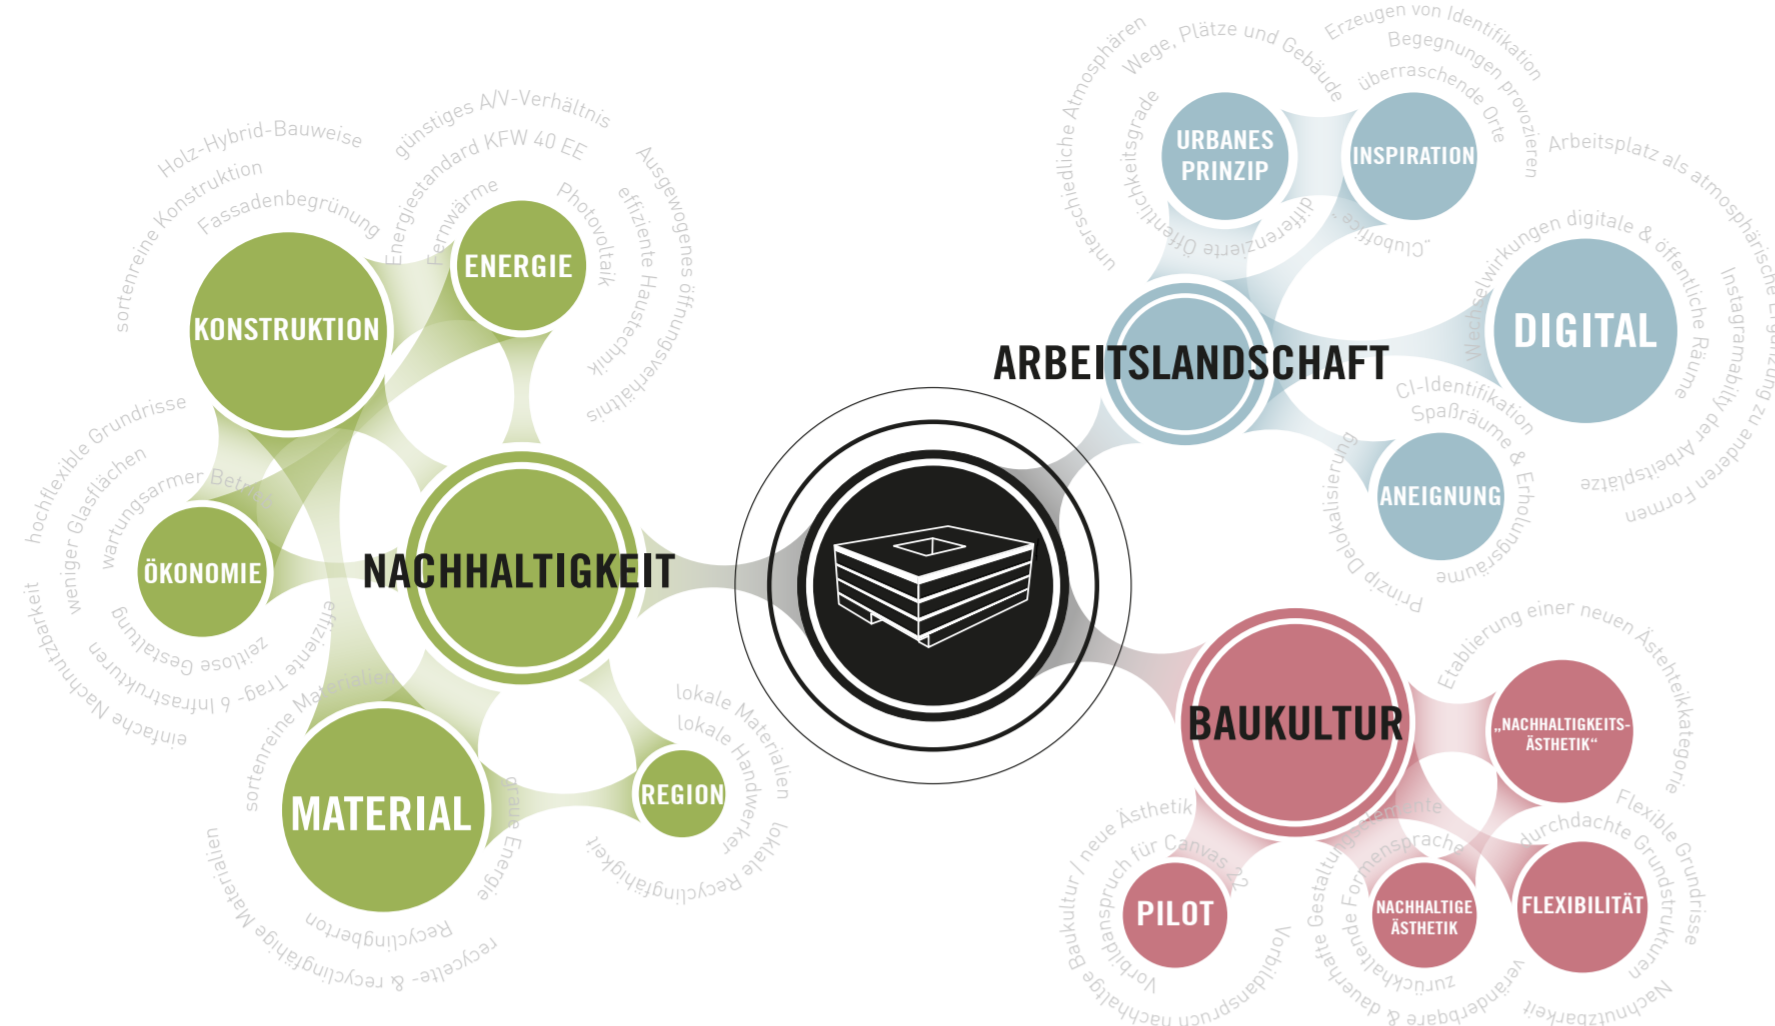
NACHHALTIGKEIT

KONSTRUKTION

ENERGIE

ÖKONOMIE

MATERIAL

REGION

Holz-Hybrid-Bauweise
sortenreine Konstruktion
Fassadenbegrünung
günstiges A/V-Verhältnis
Energiestandard KFW 40 EE
Fernwärme
Photovoltaik
effiziente Haustechnik
Ausgewogenes Öffnungsverhältnis
hochflexible Grundrisse
weniger Glasflächen
wartungsarmer Beton
einfache Nachnutzbarkeit
zeitlose Gestaltung
effiziente Trag- & Infrastrukturen
sortenreine Materialien
graue Energie
Recyclingdepot
recycle- & recyclingfähige Materialien
lokale Materialien
lokale Handwerker
lokale Recyclingfähigkeit

ARBEITSLANDSCHAFT

URBANES PRINZIP

INSPIRATION

DIGITAL

ANEIGNUNG

unterschiedliche Atmosphären
Wege, Plätze und Gebäude
Erzeugen von Identifikation
Begegnungen provozieren
überraschende Orte
Öffentlichkeitsgrade
differenzierte Öffentlichkeit
„Clubs"
Arbeitsplatz als atmosphärische Ergänzung zu anderen Formen
Wechselwirkungen digitale & öffentliche Räume
Instagramability der Arbeitsplätze
CI-Identifikation
Spaßräume & Erholungsräume
Delokalisierung
Prinzip

BAUKULTUR

„NACHHALTIGKEITS-ÄSTHETIK"

PILOT

NACHHALTIGE ÄSTHETIK

FLEXIBILITÄT

Etablierung einer neuen Ästhetikkategorie
Baukultur / neue Ästhetik
Vorbildanspruch für Canvas 2
Vorbildhaftigkeit
Gestaltungselemente
Formensprache
Nachhaltigkeit & verändernde Zukunft
Flexible Grundrisse
durchdachte Grundstrukturen
Nachnutzbarkeit